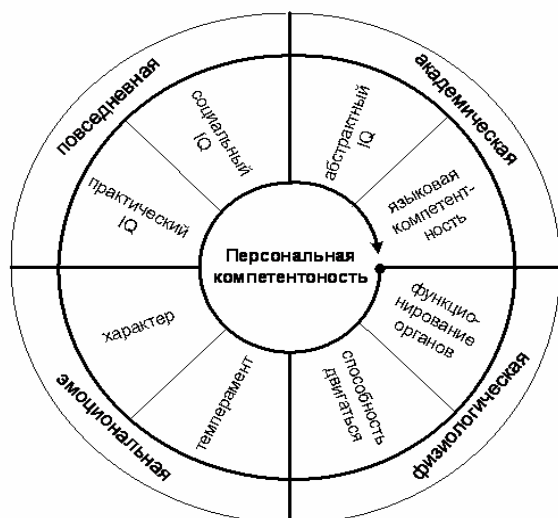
повседневная

академическая

эмоциональная

физиологическая

социальный IQ

практический IQ

абстрактный IQ

языковая компетентность

характер

темперамент

функционирование органов

способность двигаться

Персональная компетентоность